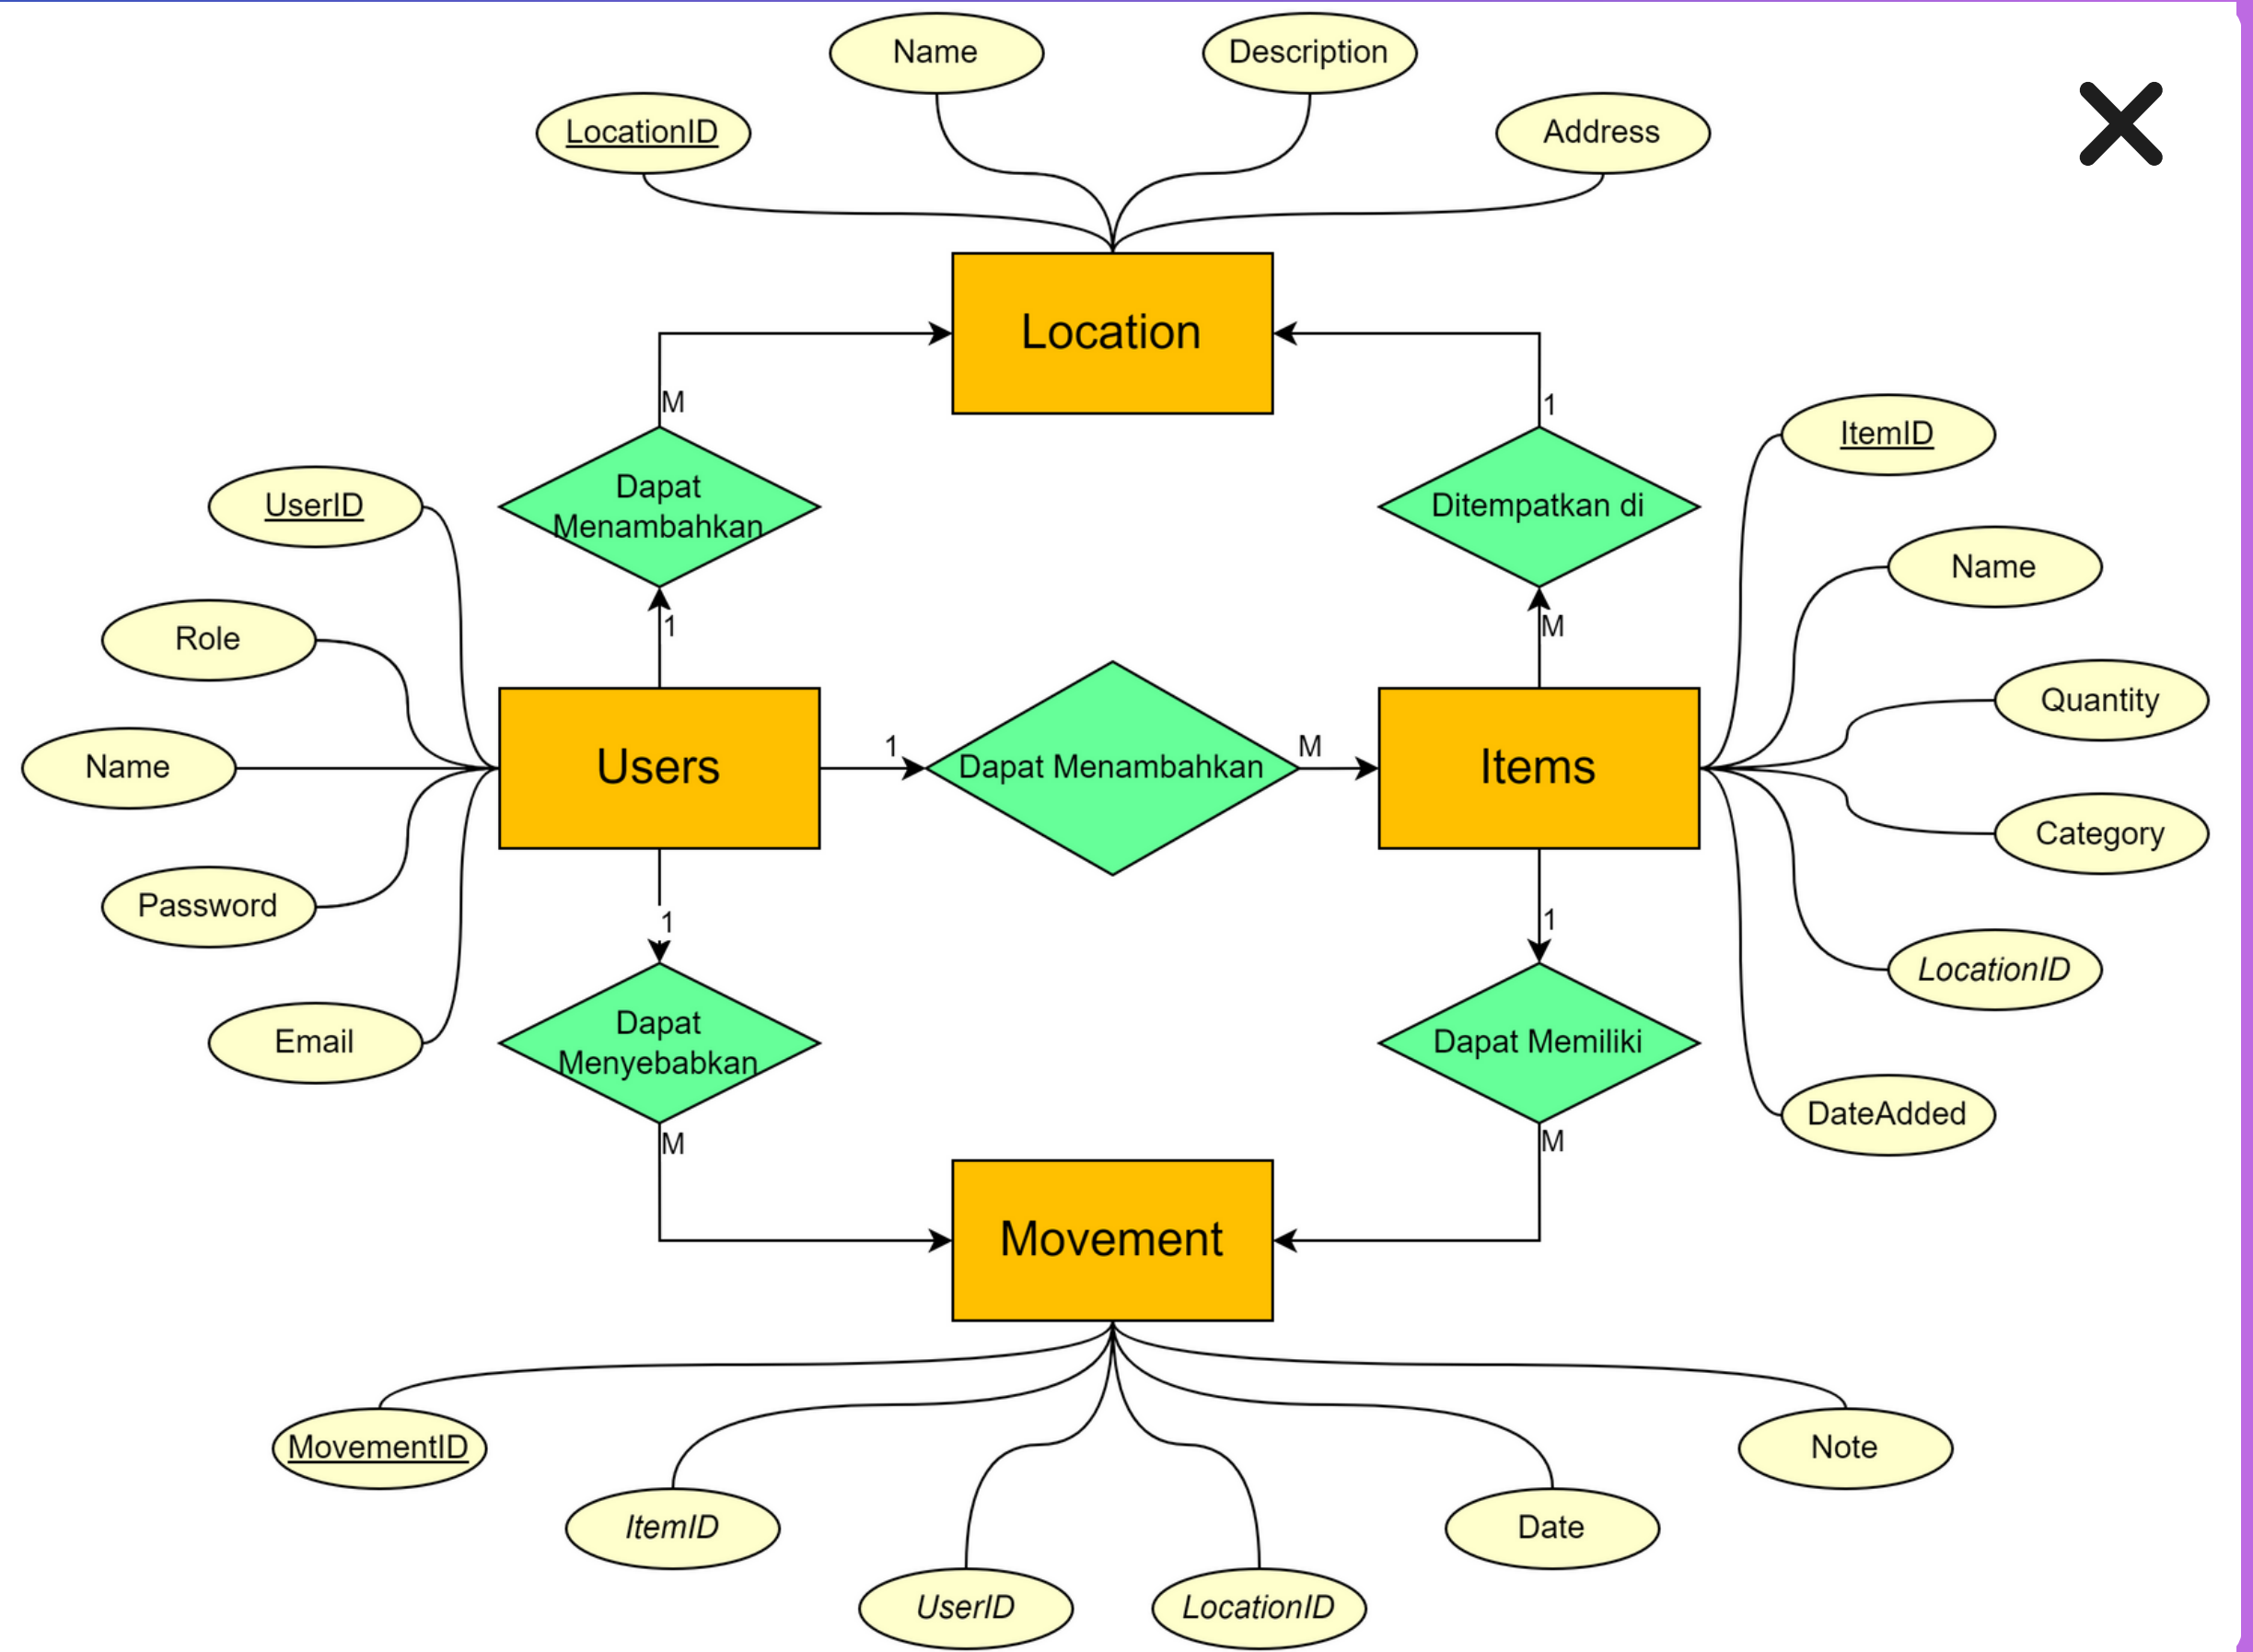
Name
Description
LocationID
Address
Location
M
1
Dapat Menambahkan
Ditempatkan di
UserID
ItemID
Name
Role
1
M
Quantity
Name
Users
1
Dapat Menambahkan
M
Items
Category
Password
1
1
LocationID
Email
Dapat Menyebabkan
Dapat Memiliki
DateAdded
M
M
Movement
MovementID
Note
ItemID
Date
UserID
LocationID